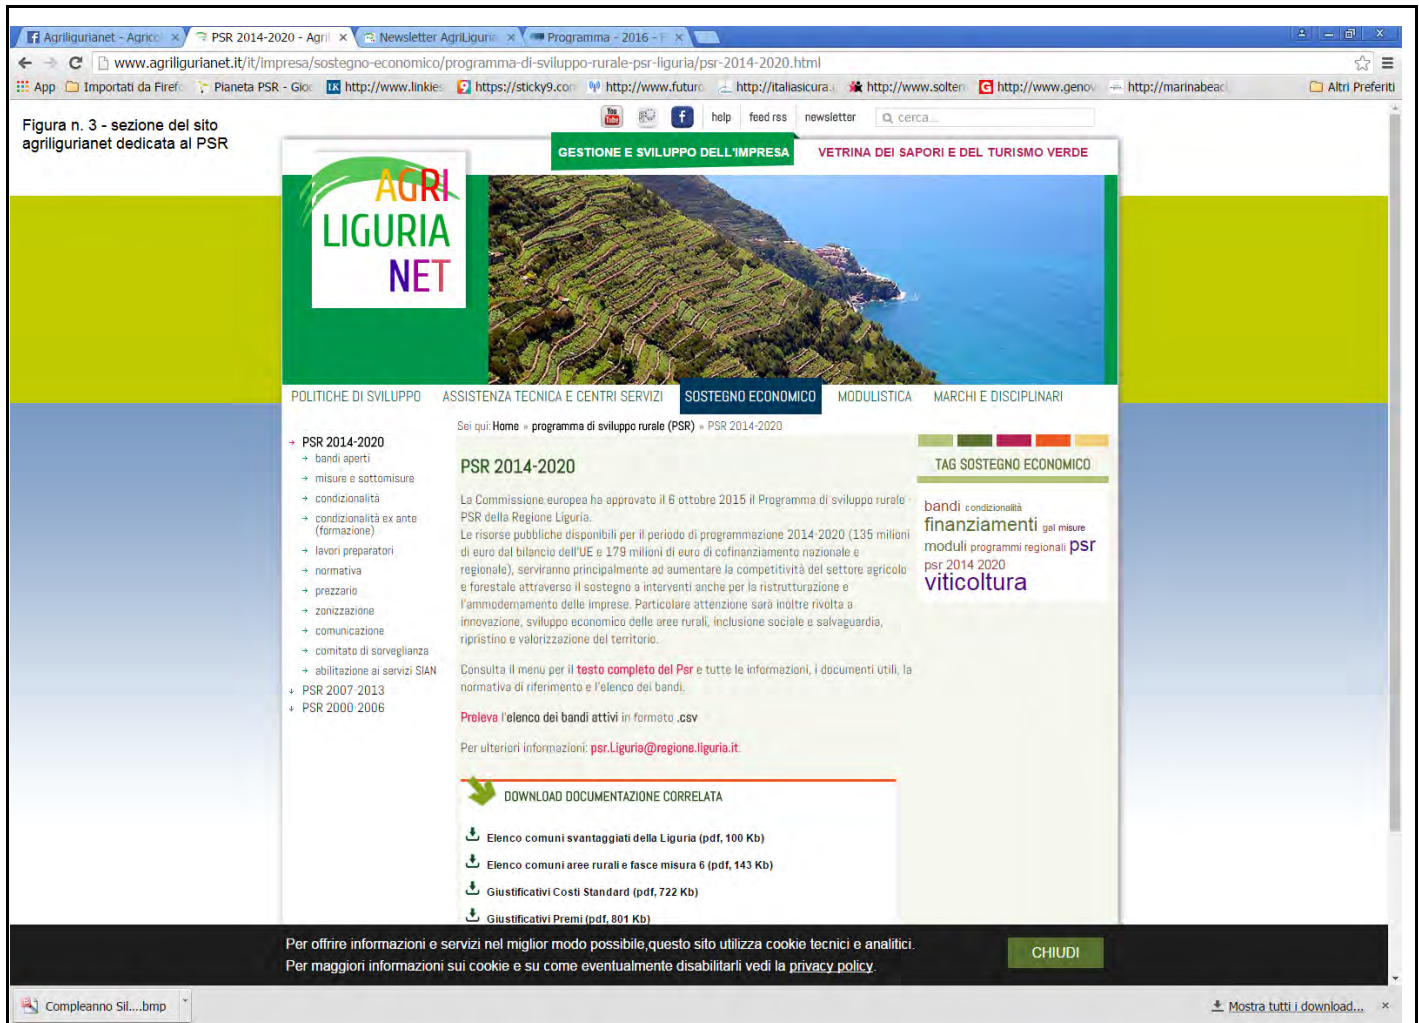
Agriligurianet - Agrico ×
PSR 2014-2020 - Agril ×
Newsletter AgriLiguria ×
Programma - 2016 - F ×

www.agriligurianet.it/it/impresa/sostegno-economico/programma-di-sviluppo-rurale-psr-liguria/psr-2014-2020.html

App
Importati da Firefo
Pianeta PSR - Gio
http://www.linkie
https://sticky9.cor
http://www.futuro
http://italiasicura.
http://www.solter
http://www.genov
http://marinabeac
Altri Preferiti

Figura n. 3 - sezione del sito agriligurianet dedicata al PSR

help feed rss newsletter cerca...

GESTIONE E SVILUPPO DELL'IMPRESA
VETRINA DEI SAPORI E DEL TURISMO VERDE

AGRI LIGURIA NET

POLITICHE DI SVILUPPO
ASSISTENZA TECNICA E CENTRI SERVIZI
SOSTEGNO ECONOMICO
MODULISTICA
MARCHI E DISCIPLINARI

Sei qui: Home » programma di sviluppo rurale (PSR) » PSR 2014-2020

PSR 2014-2020
bandi aperti
misure e sottomisure
condizionalità
condizionalità ex ante (formazione)
lavori preparatori
normativa
prezzario
zonizzazione
comunicazione
comitato di sorveglianza
abilitazione ai servizi SIAN
PSR 2007 2013
PSR 2000 2006

PSR 2014-2020

La Commissione europea ha approvato il 6 ottobre 2015 il Programma di sviluppo rurale PSR della Regione Liguria.
Le risorse pubbliche disponibili per il periodo di programmazione 2014-2020 (135 milioni di euro dal bilancio dell'UE e 179 milioni di euro di cofinanziamento nazionale e regionale), serviranno principalmente ad aumentare la competitività del settore agricolo e forestale attraverso il sostegno a interventi anche per la ristrutturazione e l'ammodernamento delle imprese. Particolare attenzione sarà inoltre rivolta a innovazione, sviluppo economico delle aree rurali, inclusione sociale e salvaguardia, ripristino e valorizzazione del territorio.

Consulta il menu per il testo completo del Psr e tutte le informazioni, i documenti utili, la normativa di riferimento e l'elenco dei bandi.

Preleva l'elenco dei bandi attivi in formato .csv

Per ulteriori informazioni: psr.Liguria@regione.liguria.it

DOWNLOAD DOCUMENTAZIONE CORRELATA

Elenco comuni svantaggiati della Liguria (pdf, 100 Kb)
Elenco comuni aree rurali e fasce misura 6 (pdf, 143 Kb)
Giustificativi Costi Standard (pdf, 722 Kb)
Giustificativi Premi (pdf, 801 Kb)

TAG SOSTEGNO ECONOMICO
bandi condizionalità finanziamenti gal misure moduli programmi regionali psr psr 2014 2020 viticoltura

Per offrire informazioni e servizi nel miglior modo possibile,questo sito utilizza cookie tecnici e analitici.
Per maggiori informazioni sui cookie e su come eventualmente disabilitarli vedi la privacy policy.
CHIUDI

Compleanno Sil....bmp
Mostra tutti i download...